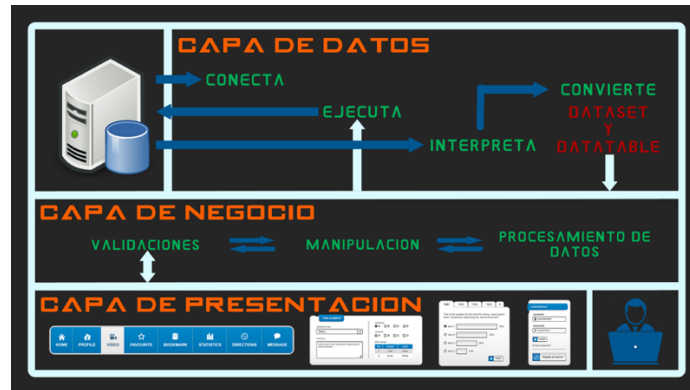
CAPA DE DATOS

CONECTA

EJECUTA

INTERPRETA

CONVIERTE

DATASET Y DATATABLE

CAPA DE NEGOCIO

VALIDACIONES

MANIPULACION

PROCESAMIENTO DE DATOS

CAPA DE PRESENTACION

HOME PROFILE VIDEO FAVOURITE BOOKMARK STATISTICS DIRECTIONS MESSAGE

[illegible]